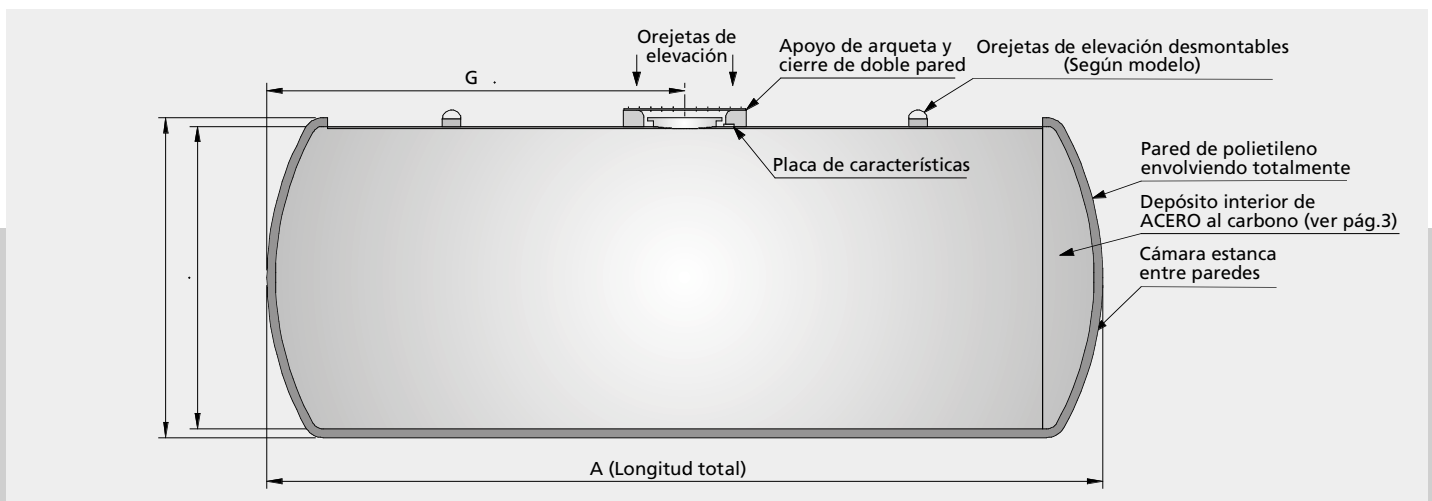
Orejetas de elevación

Apoyo de arqueta y cierre de doble pared

Orejetas de elevación desmontables (Según modelo)

G .

Placa de características

Pared de polietileno envolviendo totalmente

Depósito interior de ACERO al carbono (ver pág.3)

Cámara estanca entre paredes

.

A (Longitud total)